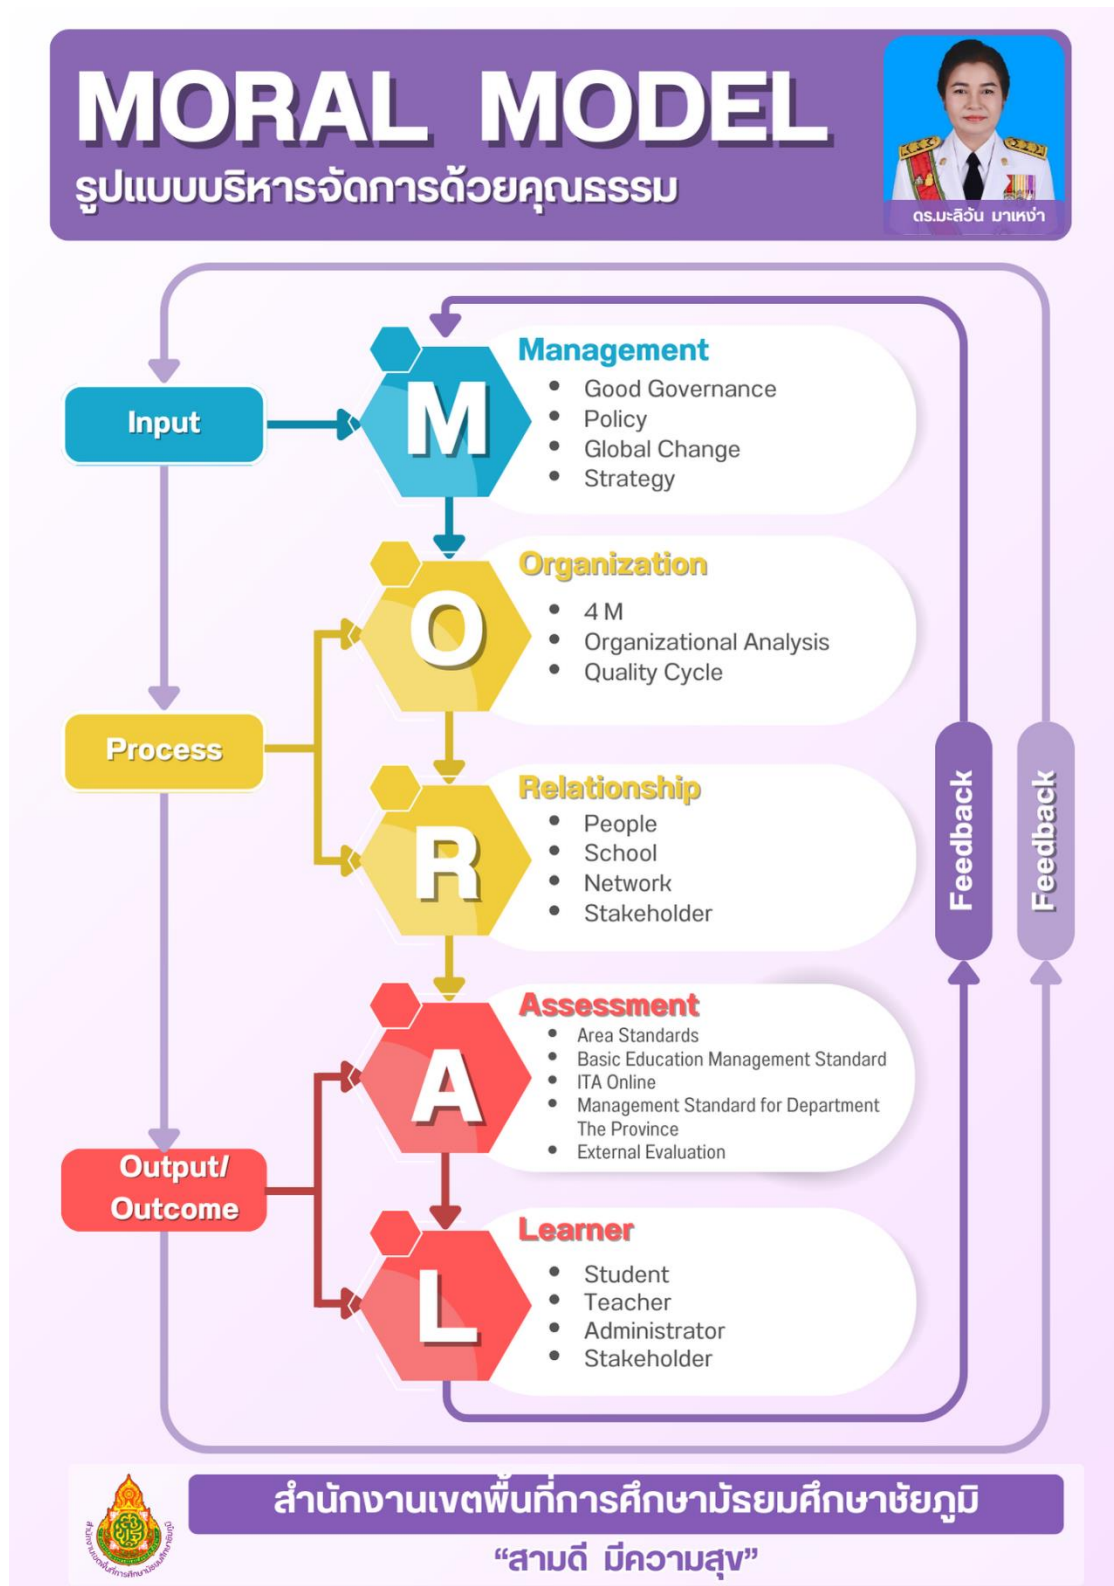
MORAL MODEL
รูปแบบบริหารจัดการด้วยคุณธรรม

ดร.มะลิวัน มาเหง่า

Input

M

Management
- Good Governance
- Policy
- Global Change
- Strategy

O

Organization
- 4 M
- Organizational Analysis
- Quality Cycle

Process

R

Relationship
- People
- School
- Network
- Stakeholder

Feedback

Feedback

A

Assessment
- Area Standards
- Basic Education Management Standard
- ITA Online
- Management Standard for Department The Province
- External Evaluation

Output/ Outcome

L

Learner
- Student
- Teacher
- Administrator
- Stakeholder

สำนักงานเขตพื้นที่การศึกษามัธยมศึกษาชัยภูมิ
"สามดี มีความสุข"

สำนักงานเขตพื้นที่การศึกษามัธยมศึกษาชัยภูมิ